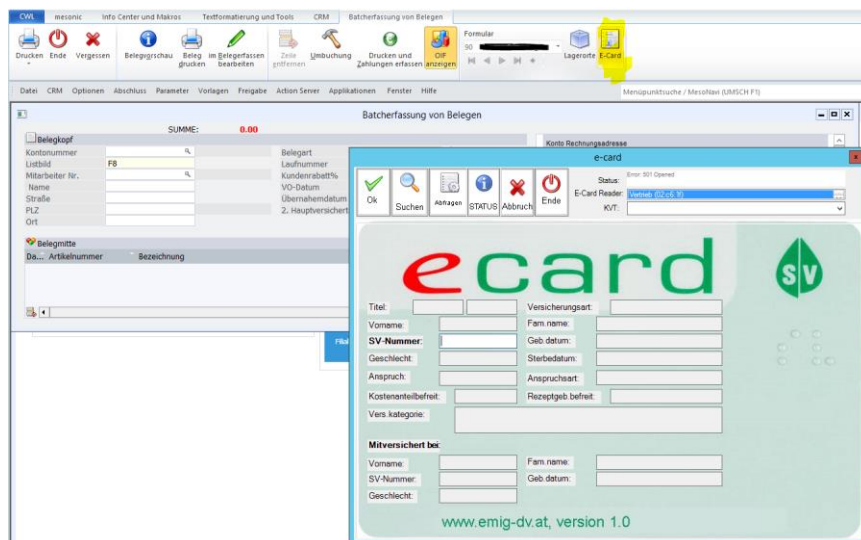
CWL mesonic Info Center und Makros Textformatierung und Tools CRM Batcherfassung von Belegen

Drucken Ende Vergessen Belegvorschau Beleg drucken im Belegerfassen bearbeiten Zeile entfernen Umbuchung Drucken und Zahlungen erfassen OP anzeigen Formular 90 Lagerorte E-Card

Datei CRM Optionen Abschluss Parameter Vorlagen Freigabe Action Server Applikationen Fenster Hilfe

Menüpunktsuche / MesoNavi (UMSCH F1)

Batcherfassung von Belegen

SUMME: 0.00

Belegkopf

Kontonummer
Listbild F8
Mitarbeiter Nr.
Name
Straße
PLZ
Ort

Belegart
Laufnummer
Kundenrabatt%
VO-Datum
Übernahmedatum
2. Hauptversichert

Konto Rechnungsadresse

Belegmitte

Da... Artikelnummer Bezeichnung

e-card

Ok Suchen Abfragen STATUS Abbruch Ende

Status: Error: 301 Opened
E-Card Reader: Vietneb (02:c6:1f)
KVT:

ecard

SV

Titel:
Versicherungsart:
Vorname:
Fam.name:
SV-Nummer:
Geb.datum:
Geschlecht:
Sterbedatum:
Anspruch:
Anspruchsart:
Kostenanteilbefreit:
Rezeptgeb.befreit:
Vers.kategorie:

Mitversichert bei:

Vorname:
Fam.name:
SV-Nummer:
Geb.datum:
Geschlecht:

www.emig-dv.at, version 1.0